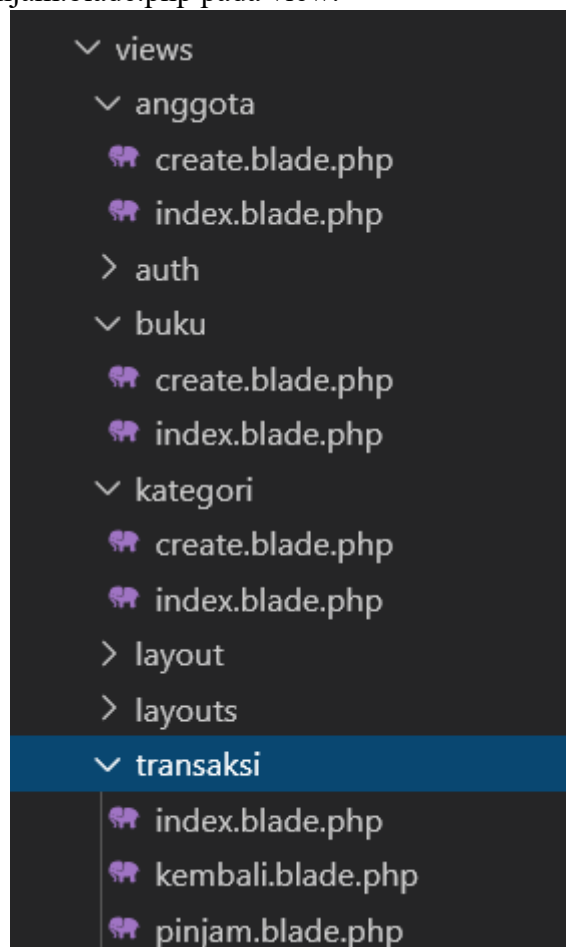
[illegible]pinjam.blade.php pada view.

views
anggota
create.blade.php
index.blade.php
auth
buku
create.blade.php
index.blade.php
kategori
create.blade.php
index.blade.php
layout
layouts
transaksi
index.blade.php
kembali.blade.php
pinjam.blade.php